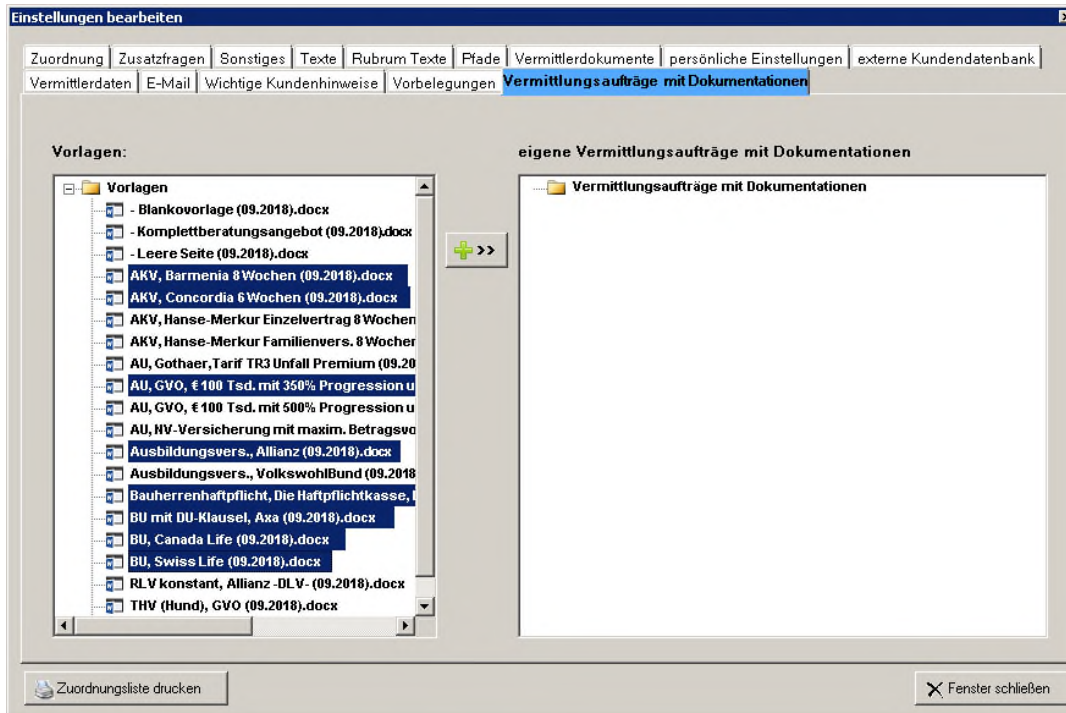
Einstellungen bearbeiten

Zuordnung | Zusatzfragen | Sonstiges | Texte | Rubrum Texte | Pfade | Vermittlerdokumente | persönliche Einstellungen | externe Kundendatenbank
Vermittlerdaten | E-Mail | Wichtige Kundenhinweise | Vorbelegungen | Vermittlungsaufträge mit Dokumentationen

Vorlagen:

Vorlagen
- Blankovorlage (09.2018).docx
- Komplettberatungsangebot (09.2018).docx
- Leere Seite (09.2018).docx
AKV, Barmenia 8 Wochen (09.2018).docx
AKV, Concordia 6 Wochen (09.2018).docx
AKV, Hanse-Merkur Einzelvertrag 8 Wochen
AKV, Hanse-Merkur Familienvers. 8 Wochen
AU, Gothaer,Tarif TR3 Unfall Premium (09.20
AU, GVO, €100 Tsd. mit 350% Progression u
AU, GVO, €100 Tsd. mit 500% Progression u
AU, NV-Versicherung mit maxim. Betragsvo
Ausbildungsvers., Allianz (09.2018).docx
Ausbildungsvers., VolkswohlBund (09.2018
Bauherrenhaftpflicht, Die Haftpflichtkasse, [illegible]
BU mit DU-Klausel, Axa (09.2018).docx
BU, Canada Life (09.2018).docx
BU, Swiss Life (09.2018).docx
RLV konstant, Allianz -DLV- (09.2018).docx
THV (Hund), GVO (09.2018).docx

>>

eigene Vermittlungsaufträge mit Dokumentationen

Vermittlungsaufträge mit Dokumentationen

Zuordnungsliste drucken

Fenster schließen